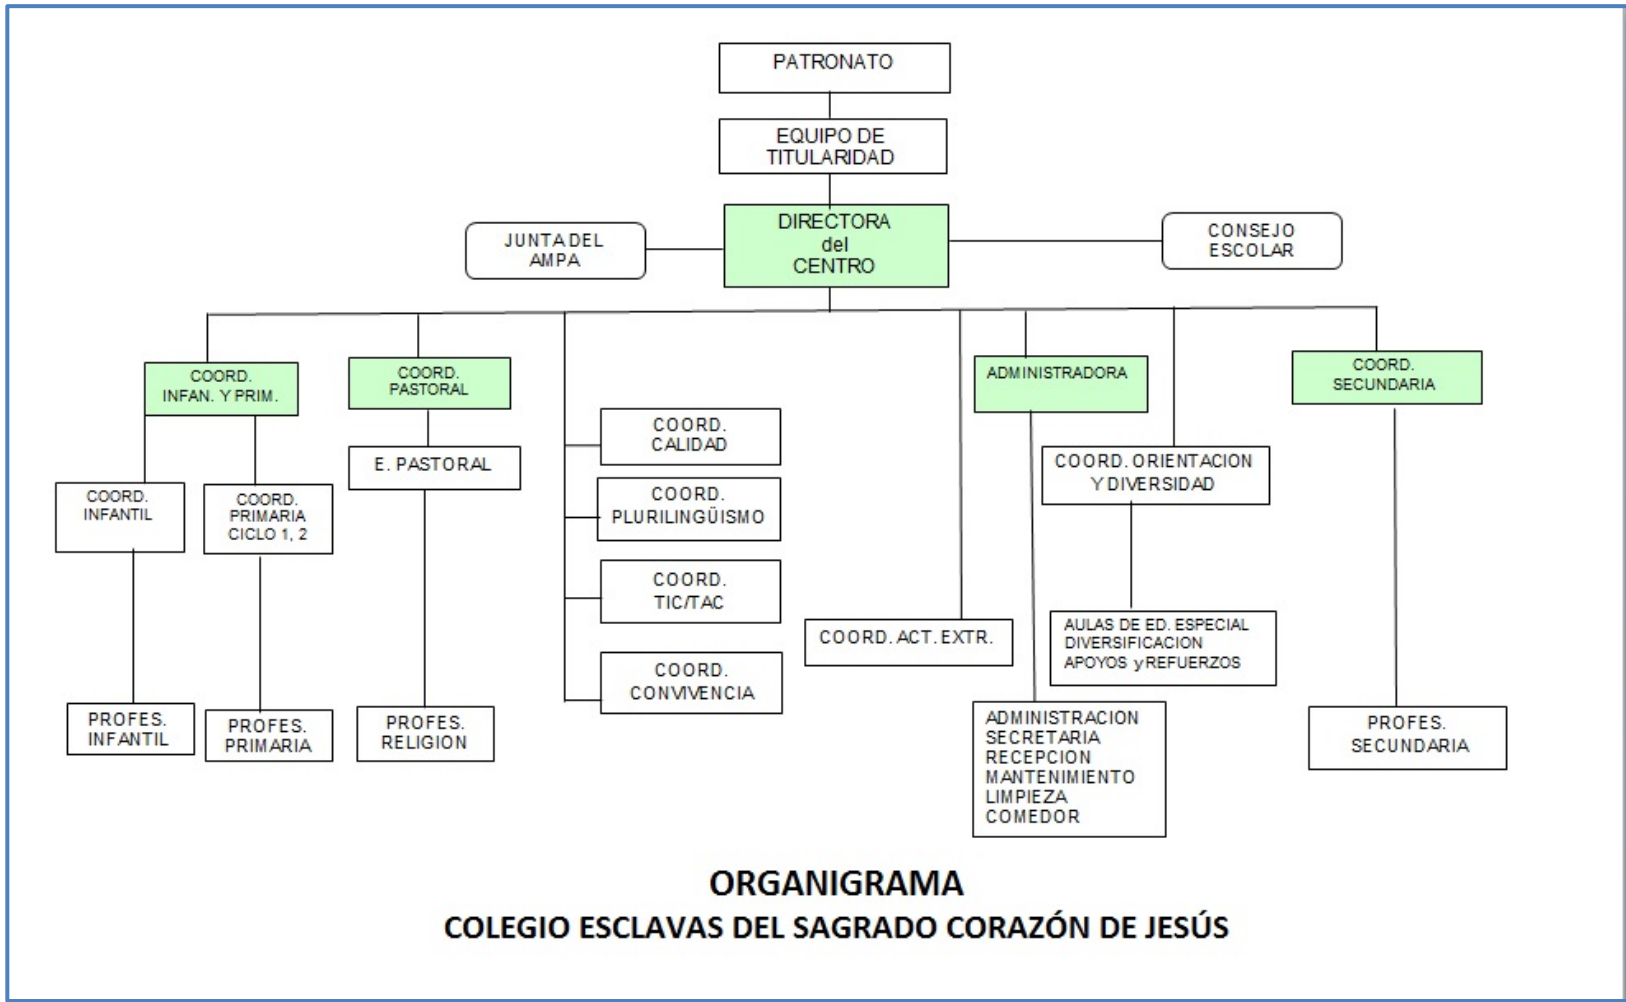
PATRONATO

EQUIPO DE TITULARIDAD

JUNTA DEL AMPA

DIRECTORA del CENTRO

CONSEJO ESCOLAR

COORD. INFAN. Y PRIM.

COORD. PASTORAL

ADMINISTRADORA

COORD. SECUNDARIA

COORD. CALIDAD

COORD. PLURILINGÜISMO

COORD. TIC/TAC

COORD. CONVIVENCIA

E. PASTORAL

COORD. INFANTIL

COORD. PRIMARIA CICLO 1, 2

COORD. ORIENTACION Y DIVERSIDAD

COORD. ACT. EXTR.

AULAS DE ED. ESPECIAL
DIVERSIFICACION
APOYOS y REFUERZOS

PROFES. INFANTIL

PROFES. PRIMARIA

PROFES. RELIGION

ADMINISTRACION
SECRETARIA
RECEPCION
MANTENIMIENTO
LIMPIEZA
COMEDOR

PROFES. SECUNDARIA

ORGANIGRAMA
COLEGIO ESCLAVAS DEL SAGRADO CORAZÓN DE JESÚS